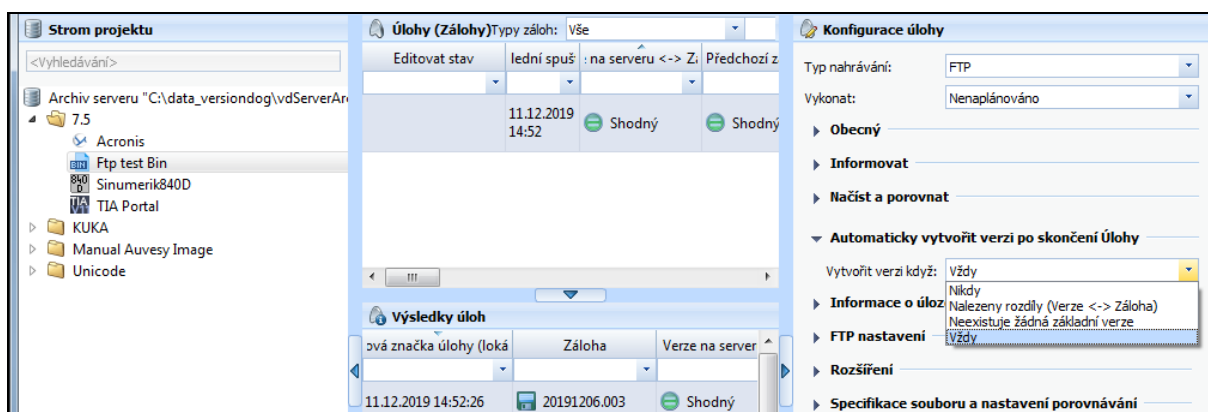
Strom projektu
<Vyhledávání>
Archiv serveru "C:\data_versiondog\vdServerAr
7.5
Acronis
Ftp test Bin
Sinumerik840D
TIA Portal
KUKA
Manual Auvesy Image
Unicode

Úlohy (Zálohy) Typy záloh: Vše

| Editovat stav | lední spuš | : na serveru <-> Zá | Předchozí z |
|---|---|---|---|
| | 11.12.2019 14:52 | Shodný | Shodný |

Výsledky úloh

| ová značka úlohy (loká | Záloha | Verze na server |
|---|---|---|
| 11.12.2019 14:52:26 | 20191206.003 | Shodný |

Konfigurace úlohy
Typ nahrávání: FTP
Vykonat: Nenaplánováno
Obecný
Informovat
Načíst a porovnat
Automaticky vytvořit verzi po skončení Úlohy
Vytvořit verzi když: Vždy
Nikdy
Nalezeny rozdíly (Verze <-> Záloha)
Neexistuje žádná základní verze
Vždy
Informace o úloz
FTP nastavení
Rozšíření
Specifikace souboru a nastavení porovnávání